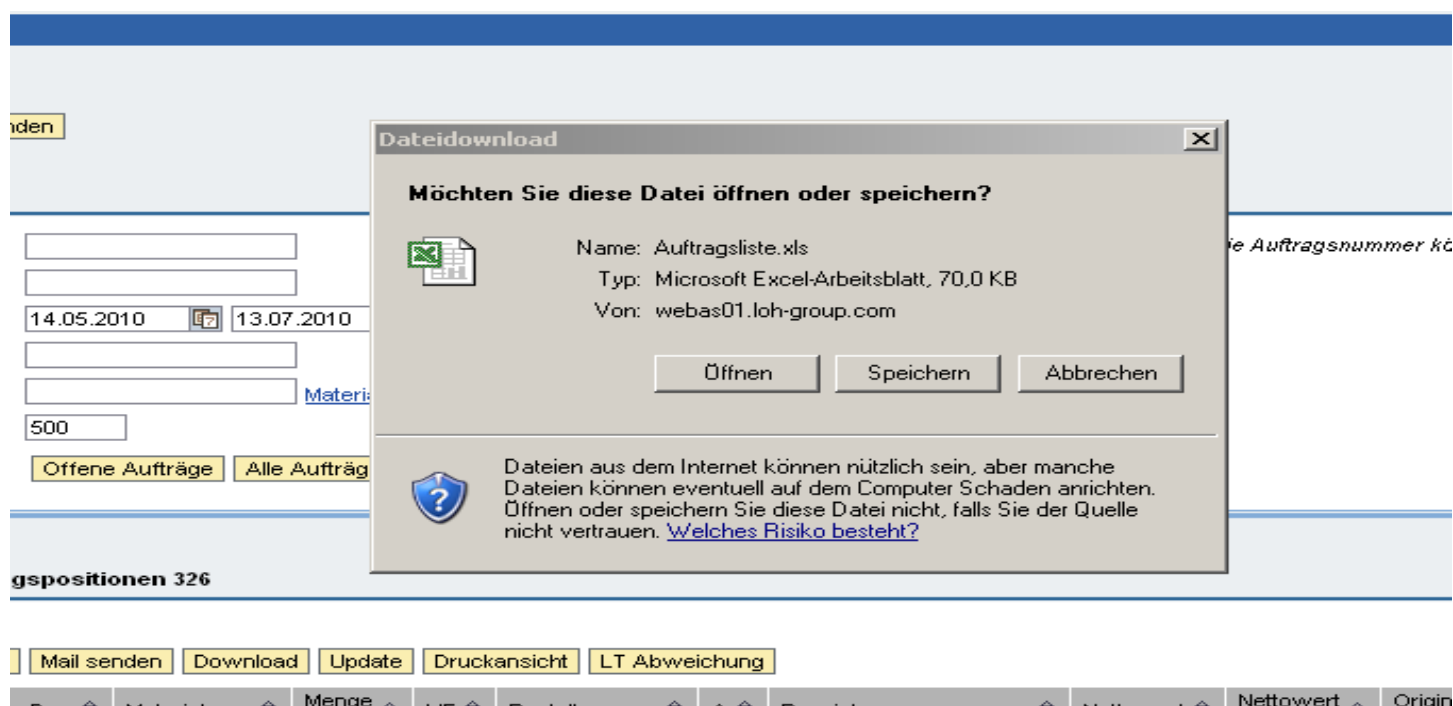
nden

Dateidownload

Möchten Sie diese Datei öffnen oder speichern?

Name: Auftragsliste.xls
Typ: Microsoft Excel-Arbeitsblatt, 70,0 KB
Von: webas01.loh-group.com

Öffnen Speichern Abbrechen

Dateien aus dem Internet können nützlich sein, aber manche Dateien können eventuell auf dem Computer Schaden anrichten. Öffnen oder speichern Sie diese Datei nicht, falls Sie der Quelle nicht vertrauen. Welches Risiko besteht?

ie Auftragsnummer kö

14.05.2010 13.07.2010

Materi

500

Offene Aufträge Alle Aufträg

gspositionen 326

Mail senden Download Update Druckansicht LT Abweichung

Menge Nettowert Origin